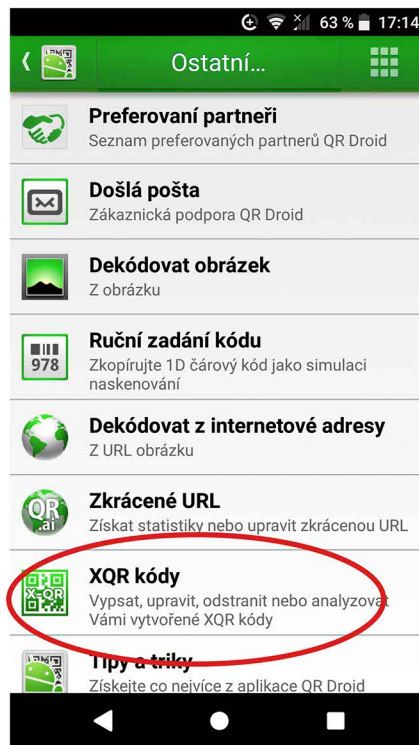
63 % 17:14

Ostatní…

Preferovaní partneři
Seznam preferovaných partnerů QR Droid

Došlá pošta
Zákaznická podpora QR Droid

Dekódovat obrázek
Z obrázku

978

Ruční zadání kódu
Zkopírujte 1D čárový kód jako simulaci naskenování

Dekódovat z internetové adresy
Z URL obrázku

QR .ai

Zkrácené URL
Získat statistiky nebo upravit zkrácenou URL

X-QR

XQR kódy
Vypsat, upravit, odstranit nebo analyzovat Vámi vytvořené XQR kódy

Tipy a triky
Získejte co nejvíce z aplikace QR Droid